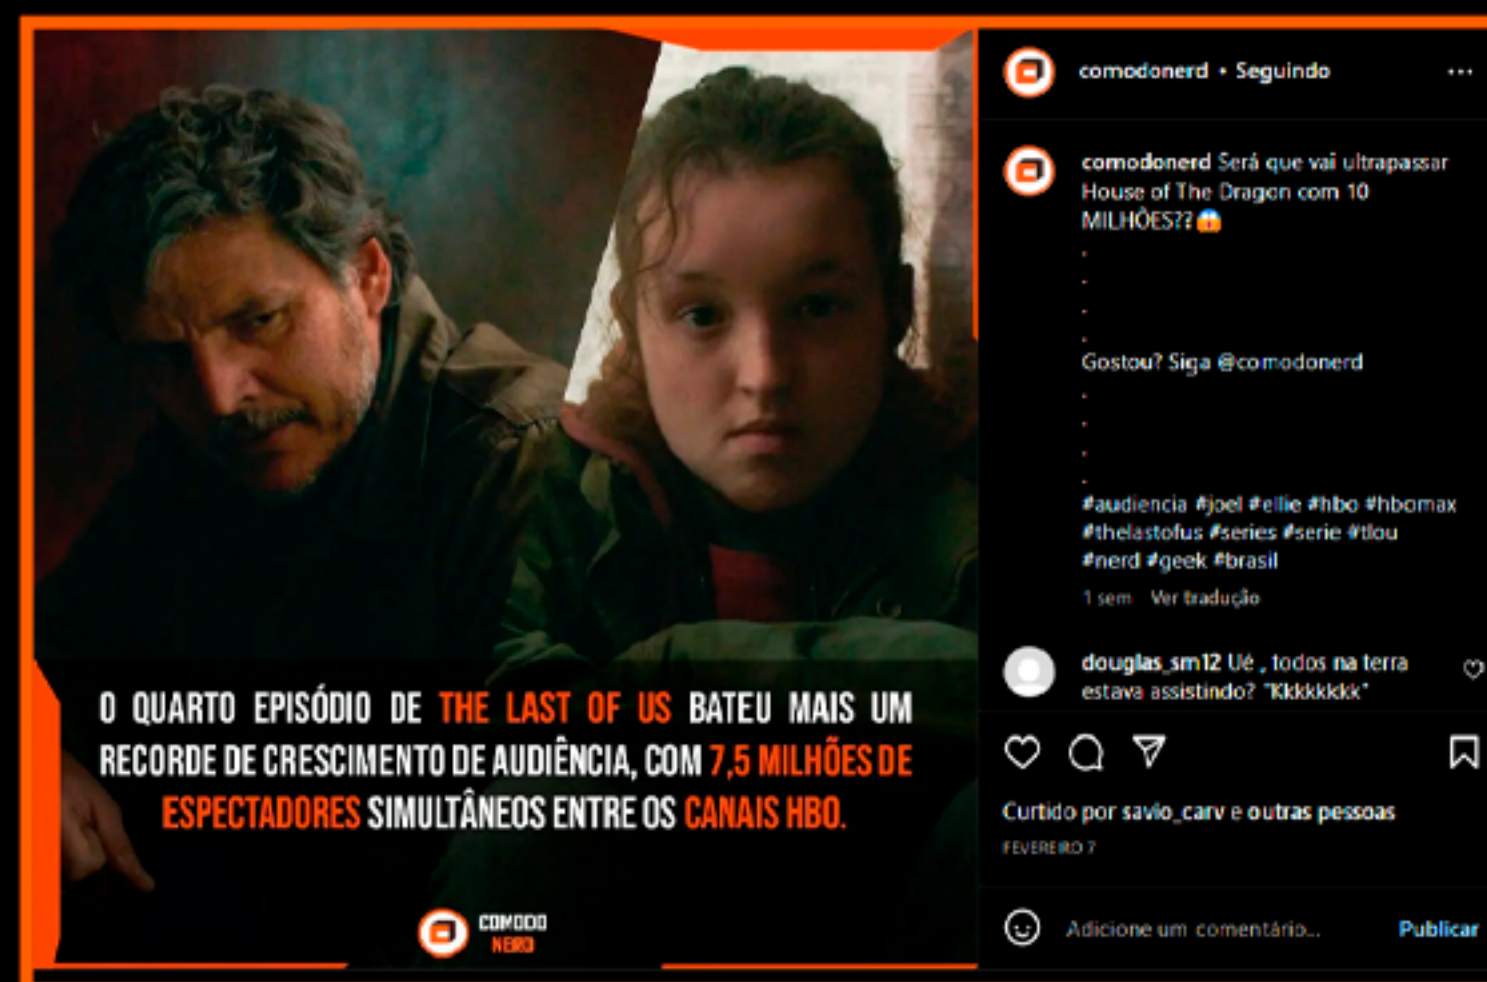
O QUARTO EPISÓDIO DE THE LAST OF US BATEU MAIS UM RECORDE DE CRESCIMENTO DE AUDIÊNCIA, COM 7,5 MILHÕES DE ESPECTADORES SIMULTÂNEOS ENTRE OS CANAIS HBO.

COMODO NERD

comodonerd • Seguindo ...

comodonerd Será que vai ultrapassar House of The Dragon com 10 MILHÕES?? 😱
.
.
.
Gostou? Siga @comodonerd
.
.
.
#audiencia #joel #ellie #hbo #hbomax #thelastofus #series #serie #tlou #nerd #geek #brasil

1 sem Ver tradução

douglas_sm12 Ué , todos na terra estava assistindo? "Kkkkkkkk"

Curtido por savio_carv e outras pessoas

FEVEREIRO 7

Adicione um comentário... Publicar